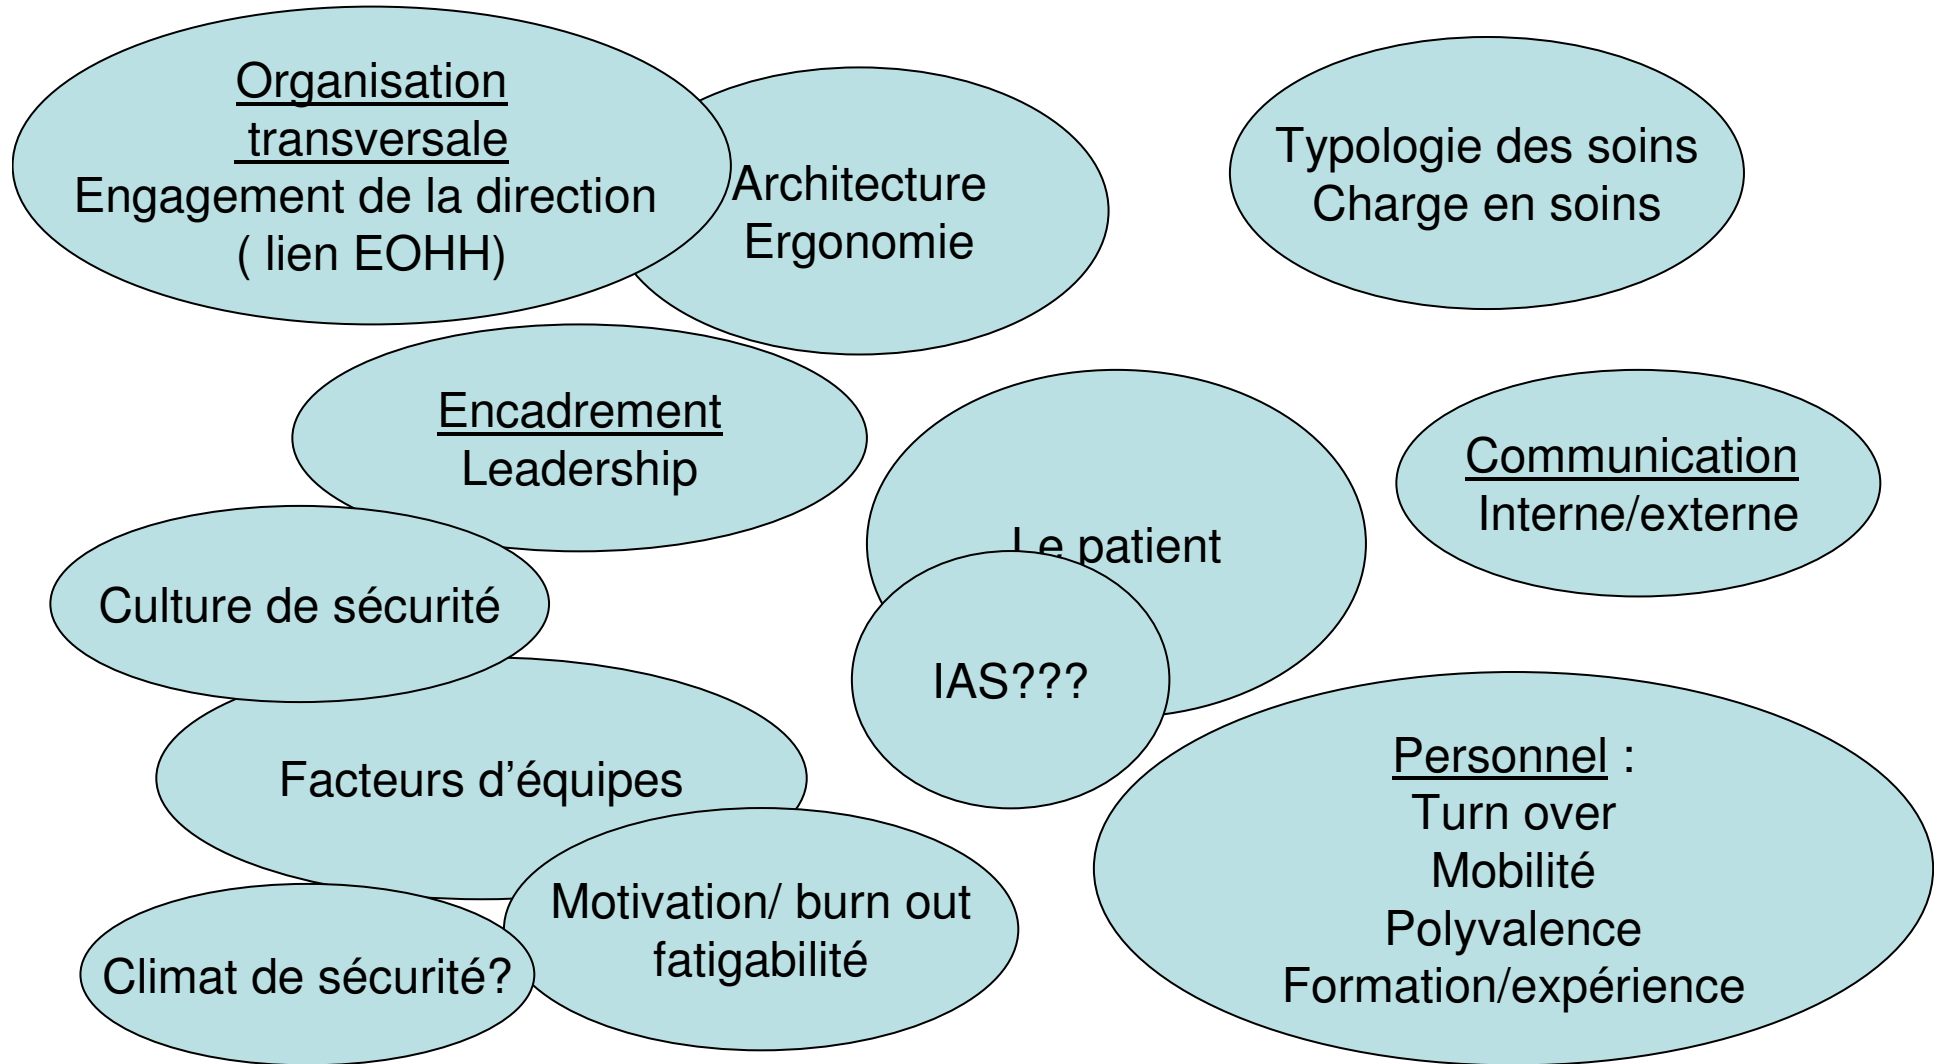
Organisation transversale
Engagement de la direction
( lien EOHH)

Architecture
Ergonomie

Typologie des soins
Charge en soins

Encadrement
Leadership

Le patient

Communication
Interne/externe

Culture de sécurité

IAS???

Facteurs d'équipes

Personnel :
Turn over
Mobilité
Polyvalence
Formation/expérience

Motivation/ burn out
fatigabilité

Climat de sécurité?